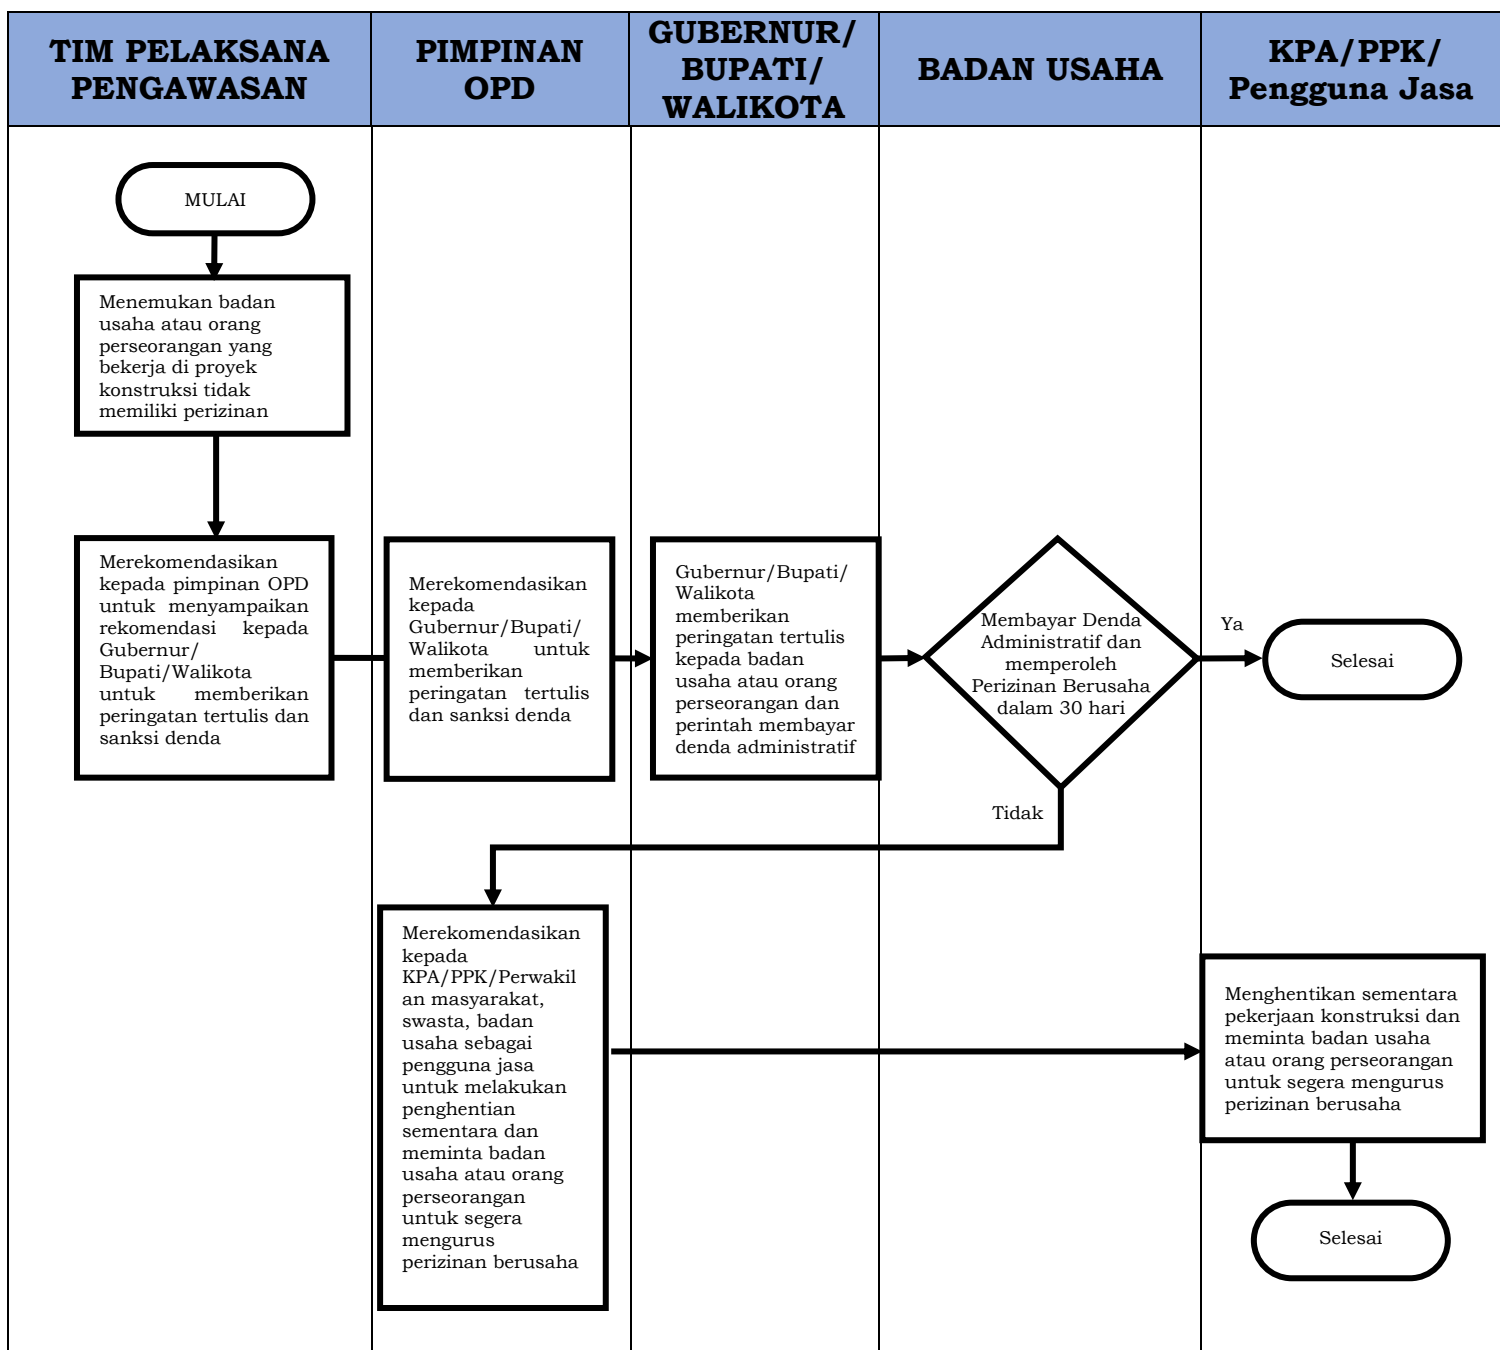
TIM PELAKSANA PENGAWASAN

PIMPINAN OPD

GUBERNUR/ BUPATI/ WALIKOTA

BADAN USAHA

KPA/PPK/ Pengguna Jasa

MULAI

Menemukan badan usaha atau orang perseorangan yang bekerja di proyek konstruksi tidak memiliki perizinan

Merekomendasikan kepada pimpinan OPD untuk menyampaikan rekomendasi kepada Gubernur/ Bupati/Walikota untuk memberikan peringatan tertulis dan sanksi denda

Merekomendasikan kepada Gubernur/Bupati/ Walikota untuk memberikan peringatan tertulis dan sanksi denda

Gubernur/Bupati/ Walikota memberikan peringatan tertulis kepada badan usaha atau orang perseorangan dan perintah membayar denda administratif

Membayar Denda Administratif dan memperoleh Perizinan Berusaha dalam 30 hari

Ya

Selesai

Tidak

Merekomendasikan kepada KPA/PPK/Perwakilan masyarakat, swasta, badan usaha sebagai pengguna jasa untuk melakukan penghentian sementara dan meminta badan usaha atau orang perseorangan untuk segera mengurus perizinan berusaha

Menghentikan sementara pekerjaan konstruksi dan meminta badan usaha atau orang perseorangan untuk segera mengurus perizinan berusaha

Selesai